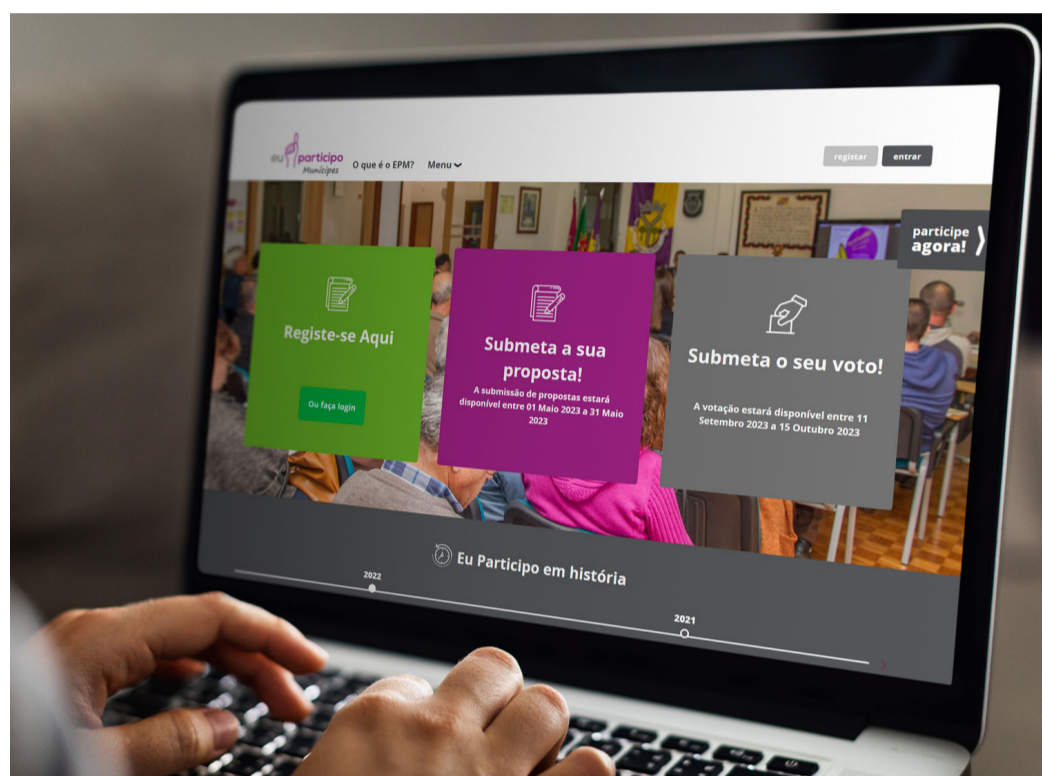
eu participo Munícipes

O que é o EPM? Menu

registar entrar

participe agora!

Registe-se Aqui

Ou faça login

Submeta a sua proposta!

A submissão de propostas estará disponível entre 01 Maio 2023 a 31 Maio 2023

Submeta o seu voto!

A votação estará disponível entre 11 Setembro 2023 a 15 Outubro 2023

Eu Participo em história

2022

2021